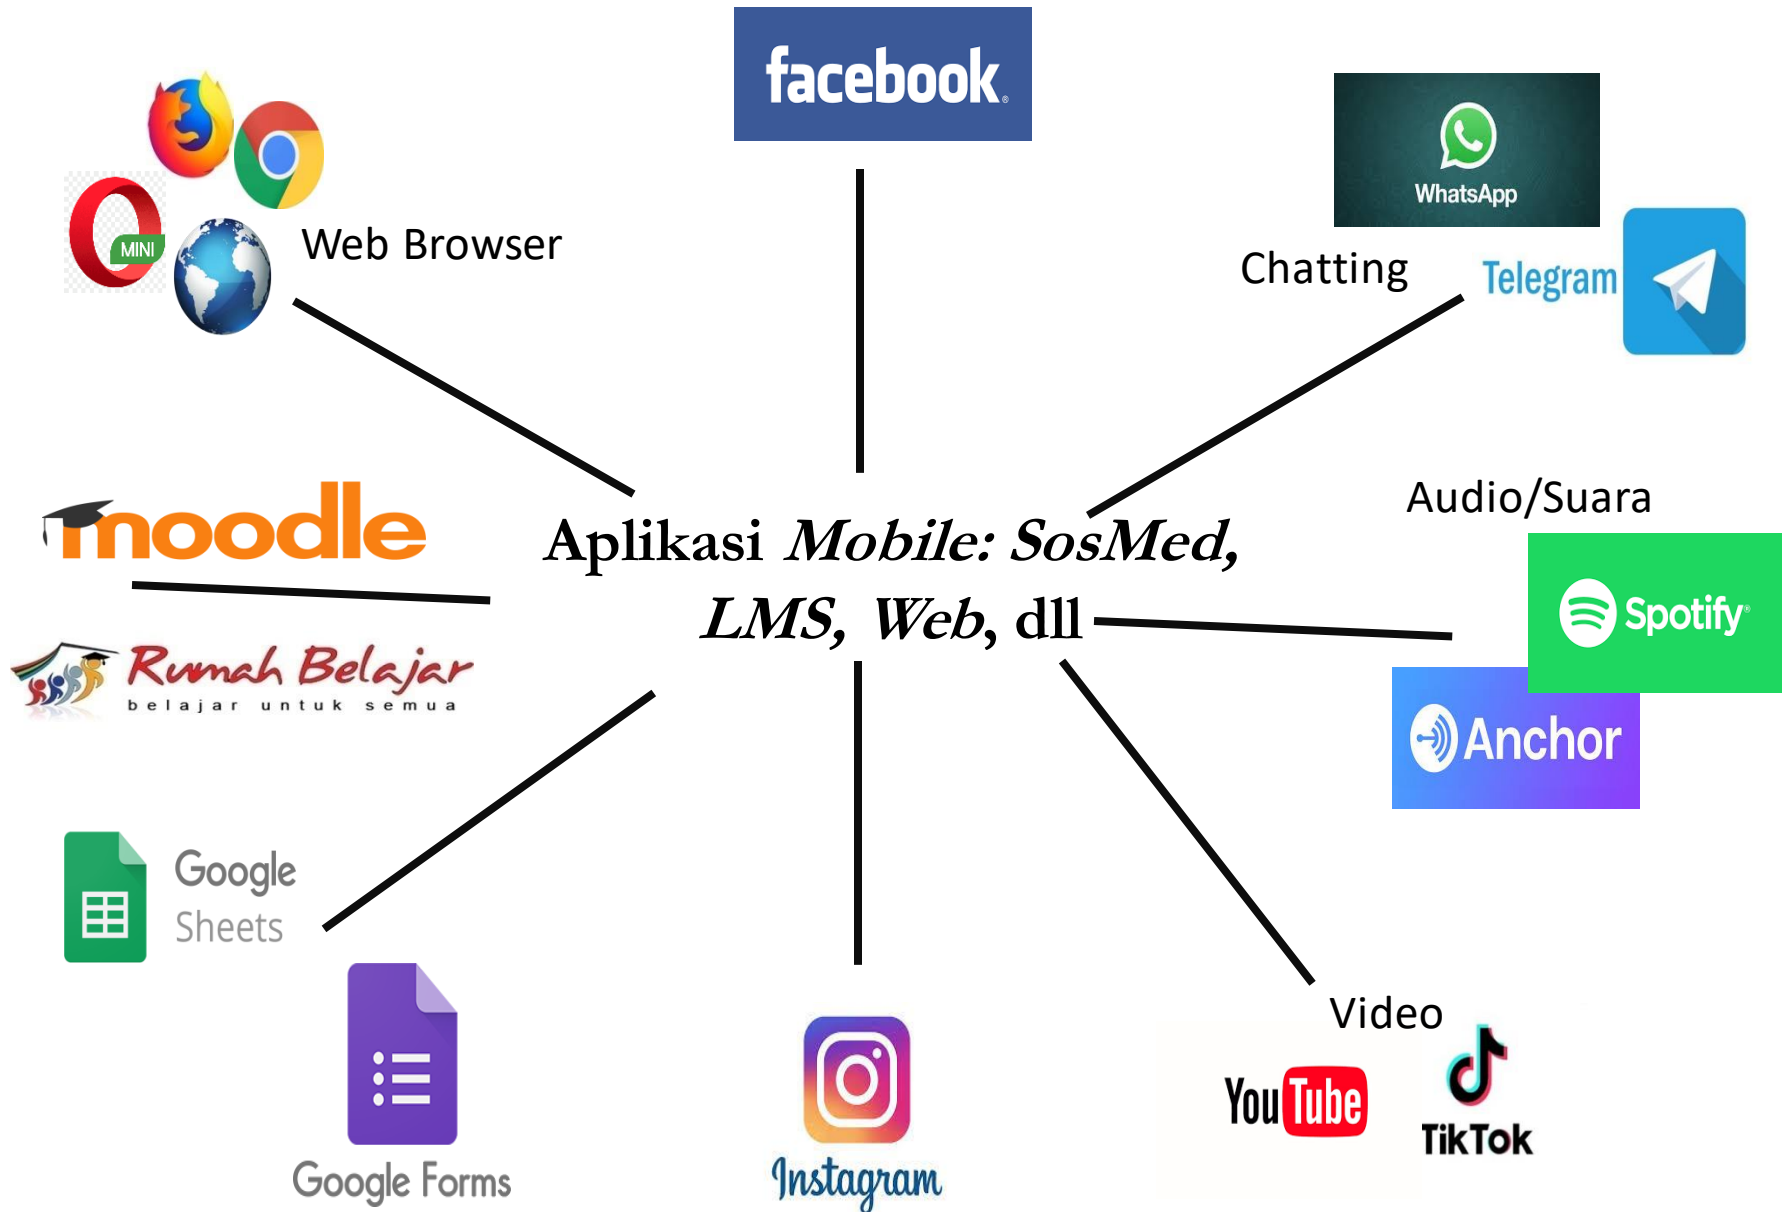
facebook

MINI

Web Browser

WhatsApp

Chatting

Telegram

Audio/Suara

moodle

Aplikasi *Mobile: SosMed, LMS, Web*, dll

Spotify

Rumah Belajar
belajar untuk semua

Anchor

Google Sheets

Video

Google Forms

Instagram

YouTube

TikTok